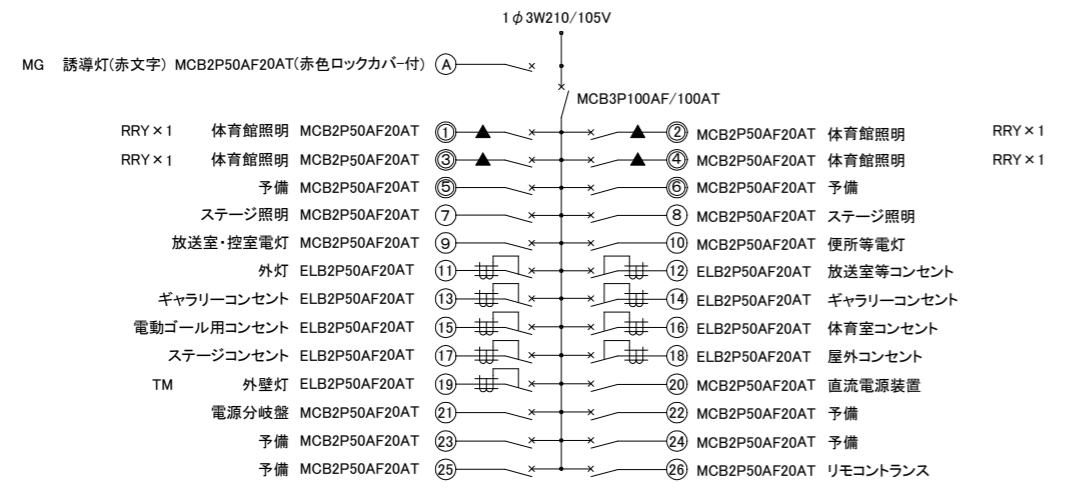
1φ3W210/105V

MG 誘導灯(赤文字) MCB2P50AF20AT(赤色ロックカバー付) Ⓐ

MCB3P100AF/100AT

RRY×1 体育館照明 MCB2P50AF20AT ① ② MCB2P50AF20AT 体育館照明 RRY×1

RRY×1 体育館照明 MCB2P50AF20AT ③ ④ MCB2P50AF20AT 体育館照明 RRY×1

予備 MCB2P50AF20AT ⑤ ⑥ MCB2P50AF20AT 予備

ステージ照明 MCB2P50AF20AT ⑦ ⑧ MCB2P50AF20AT ステージ照明

放送室・控室電灯 MCB2P50AF20AT ⑨ ⑩ MCB2P50AF20AT 便所等電灯

外灯 ELB2P50AF20AT ⑪ ⑫ ELB2P50AF20AT 放送室等コンセント

ギャラリーコンセント ELB2P50AF20AT ⑬ ⑭ ELB2P50AF20AT ギャラリーコンセント

電動ゴール用コンセント ELB2P50AF20AT ⑮ ⑯ ELB2P50AF20AT 体育室コンセント

ステージコンセント ELB2P50AF20AT ⑰ ⑱ ELB2P50AF20AT 屋外コンセント

TM 外壁灯 ELB2P50AF20AT ⑲ ⑳ MCB2P50AF20AT 直流電源装置

電源分岐盤 MCB2P50AF20AT ㉑ ㉒ MCB2P50AF20AT 予備

予備 MCB2P50AF20AT ㉓ ㉔ MCB2P50AF20AT 予備

予備 MCB2P50AF20AT ㉕ ㉖ MCB2P50AF20AT リモコントランス